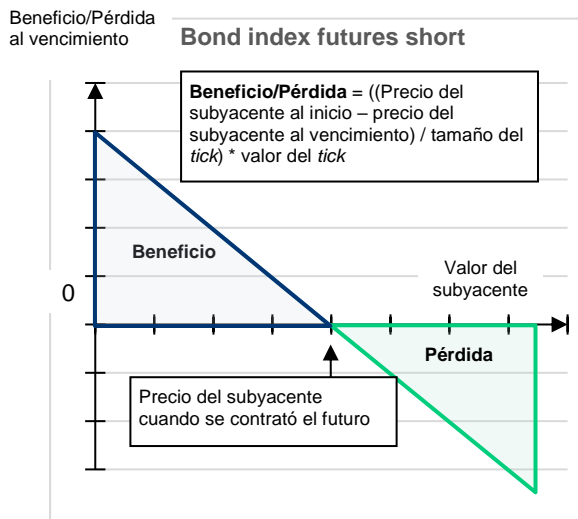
Beneficio/Pérdida al vencimiento

Bond index futures short

**Beneficio/Pérdida** = ((Precio del subyacente al inicio – precio del subyacente al vencimiento) / tamaño del *tick*) * valor del *tick*

Beneficio

0

Valor del subyacente

Pérdida

Precio del subyacente cuando se contrató el futuro